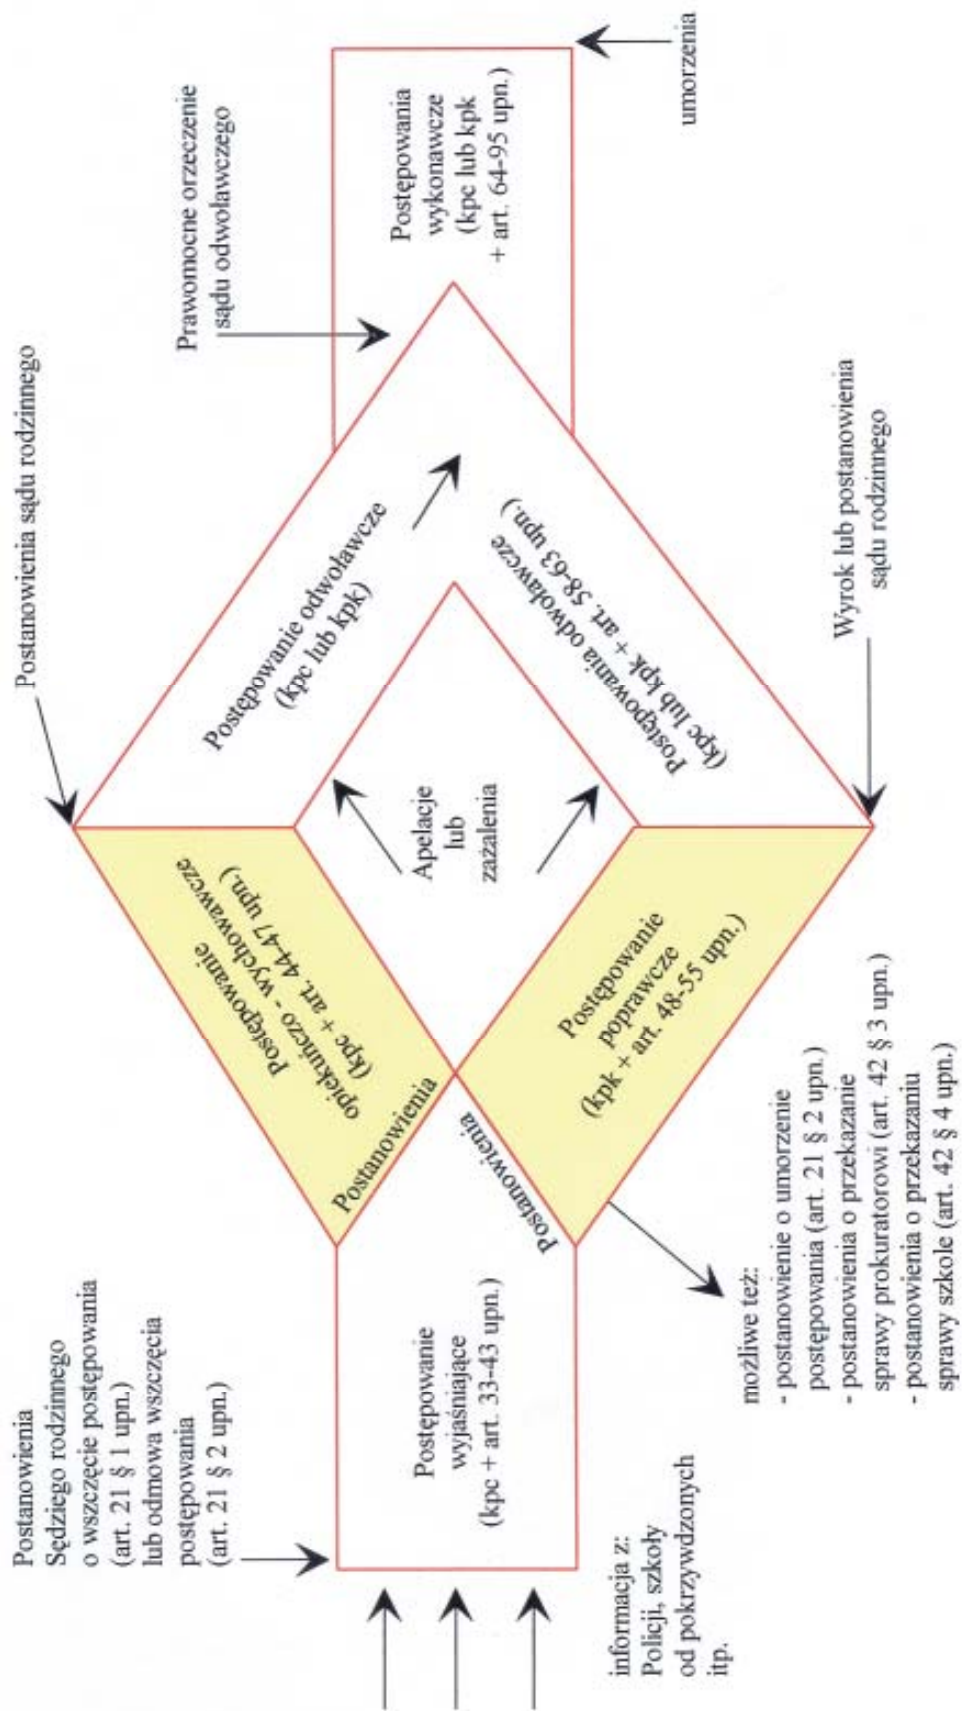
informacja z:
Policji, szkoły
od pokrzywdzonych
itp.

Postanowienia
Sędziego rodzinnego
o wszczęcie postępowania
(art. 21 § 1 upn.)
lub odmowa wszczęcia
postępowania
(art. 21 § 2 upn.)

Postępowanie
wyjaśniające
(kpc + art. 33-43 upn.)

Postanowienia

Postępowanie
opiekuńczo - wychowawcze
(kpc + art. 44-47 upn.)

Postanowienia

Postępowanie
poprawcze
(kpk + art. 48-55 upn.)

Apelacje
lub
zażalenia

możliwe też:
- postanowienie o umorzenie
postępowania (art. 21 § 2 upn.)
- postanowienia o przekazanie
sprawy prokuratorowi (art. 42 § 3 upn.)
- postanowienia o przekazaniu
sprawy szkole (art. 42 § 4 upn.)

Postanowienia sądu rodzinnego

Postępowanie odwoławcze
(kpc lub kpk)

Postępowania odwoławcze
(kpc lub kpk + art. 58-63 upn.)

Wyrok lub postanowienia
sądu rodzinnego

Prawomocne orzeczenie
sądu odwoławczego

Postępowania
wykonawcze
(kpc lub kpk
+ art. 64-95 upn.)

umorzenia